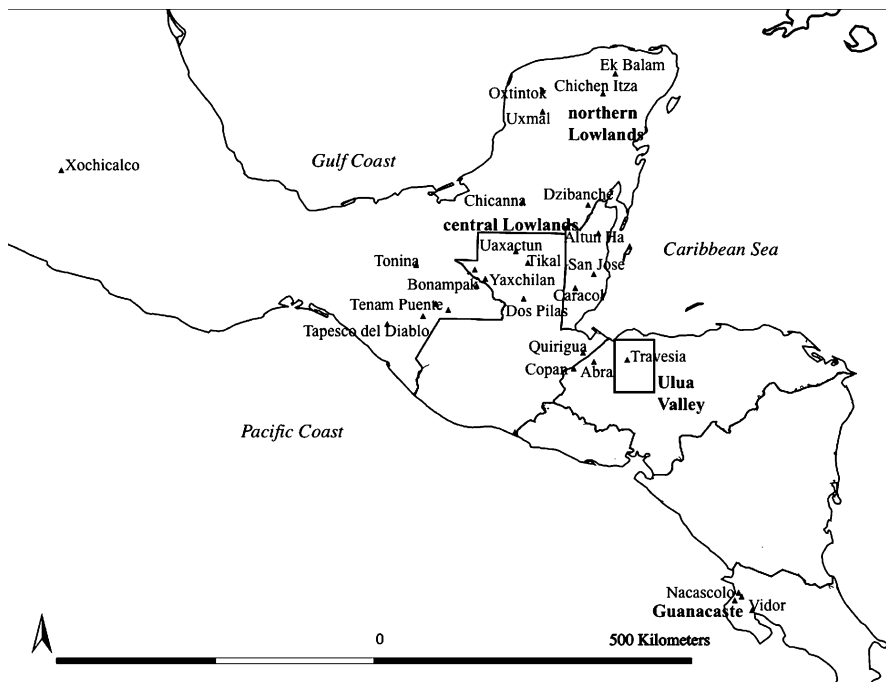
Ek Balam
Chichen Itza
Oxtintok
Uxmal
northern Lowlands
Xochicalco
Gulf Coast
Chicanna
Dzibanché
central Lowlands
Altun Ha
Caribbean Sea
Uaxactun
Tikal
Tonina
San Jose
Bonampak
Yaxchilan
Caracol
Tenam Puente
Dos Pilas
Tapesco del Diablo
Quirigua
Travesia
Copan
Abra
Ulua Valley
Pacific Coast
Nacascolo
Vidor
Guanacaste
0
500 Kilometers